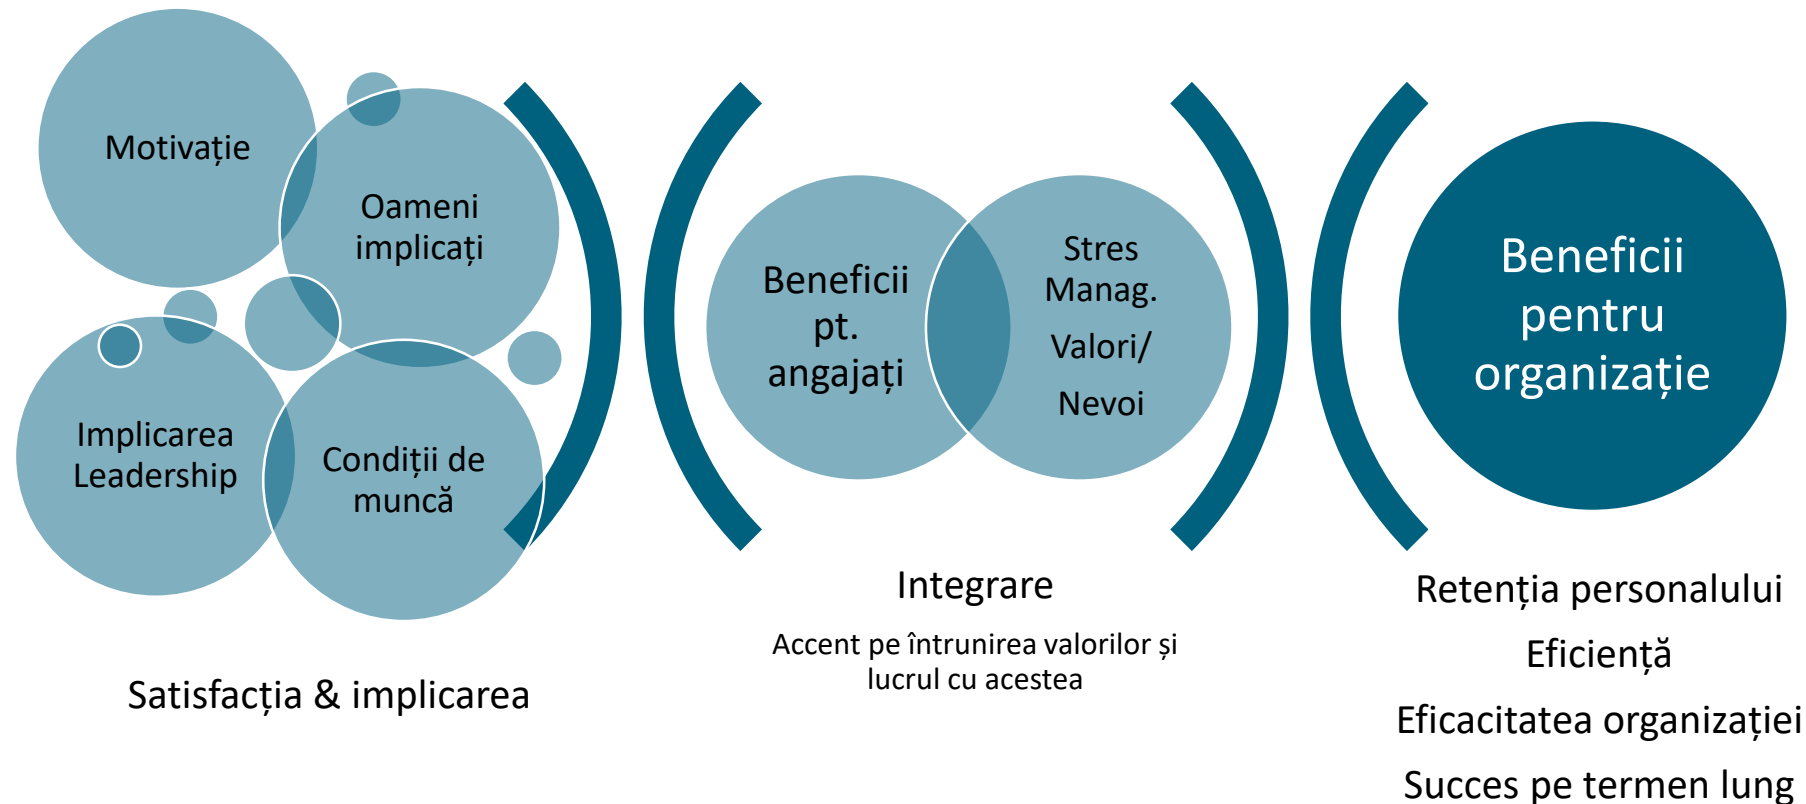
Motivație

Oameni implicați

Implicarea Leadership

Condiții de muncă

Satisfacția & implicarea

Beneficii pt. angajați

Stres Manag.

Valori/

Nevoi

Integrare

Accent pe întrunirea valorilor și lucrul cu acestea

Beneficii pentru organizație

Retenția personalului

Eficiență

Eficacitatea organizației

Succes pe termen lung